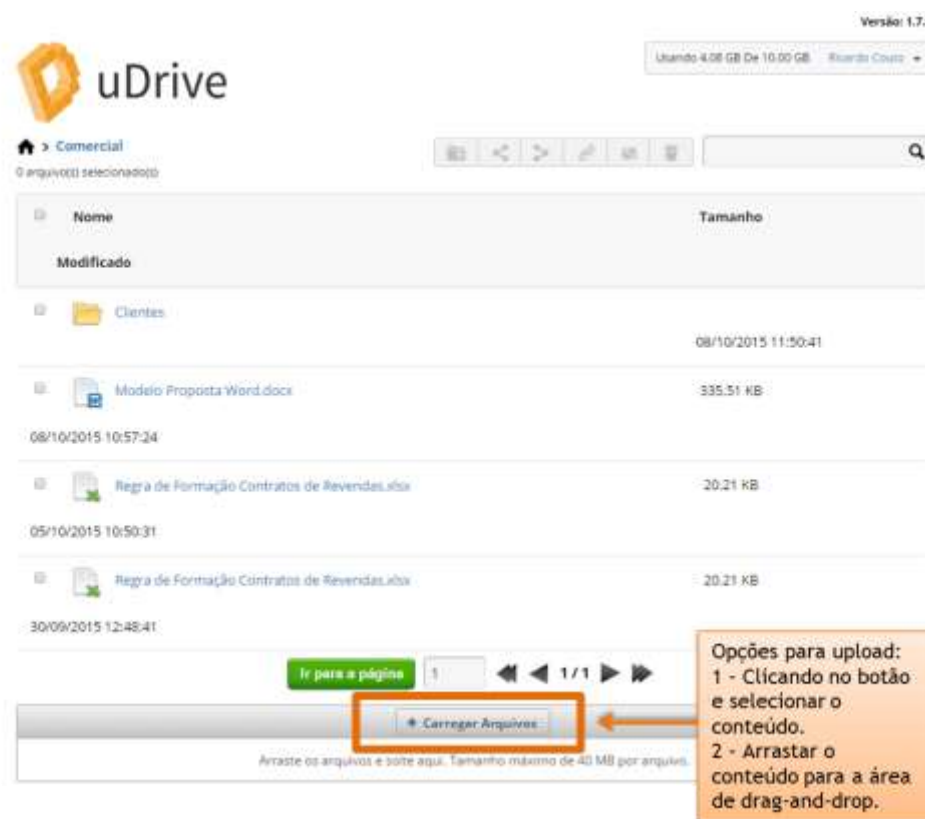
Versão: 1.7.

uDrive

Usando 4.08 GB De 10.00 GB Ricardo Couto

> Comercial
0 arquivo(s) selecionado(s)

| | Nome | Tamanho |
|---|---|---|
| | Modificado | |
| | Clientes | |
| | | 08/10/2015 11:50:41 |
| | Modelo Proposta Word.docx | 335.51 KB |
| | 08/10/2015 10:57:24 | |
| | Regra de Formação Contratos de Revendas.xlsx | 20.21 KB |
| | 05/10/2015 10:50:31 | |
| | Regra de Formação Contratos de Revendas.xlsx | 20.21 KB |
| | 30/09/2015 12:48:41 | |

Ir para a página 1 1/1

+ Carregar Arquivos

Arraste os arquivos e solte aqui. Tamanho máximo de 40 MB por arquivo.

Opções para upload:
1 - Clicando no botão e selecionar o conteúdo.
2 - Arrastar o conteúdo para a área de drag-and-drop.